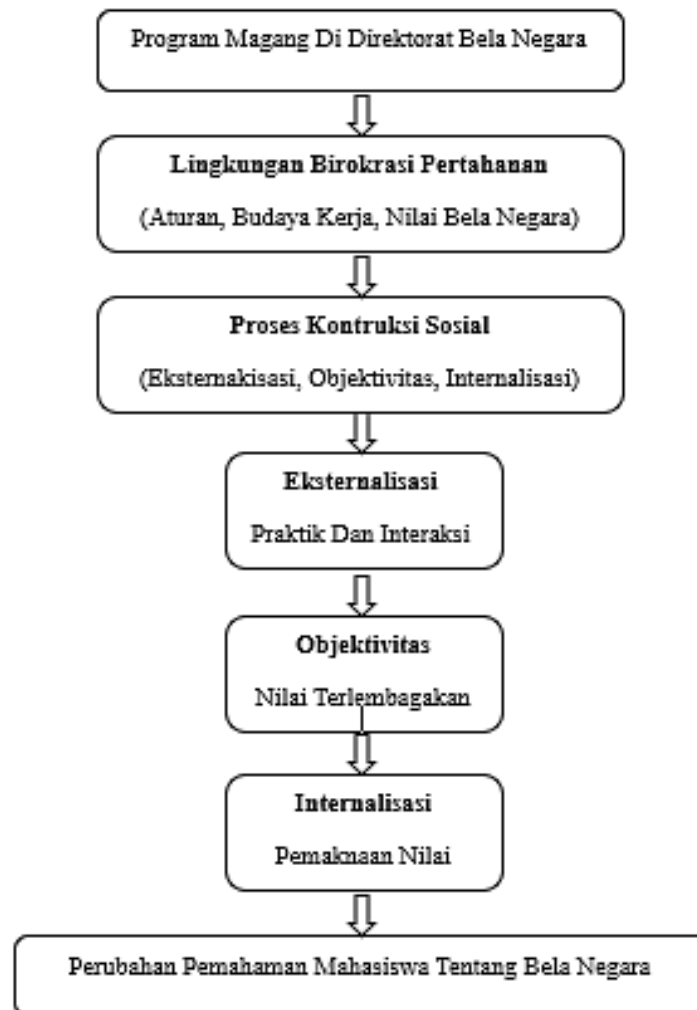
Program Magang Di Direktorat Bela Negara

**Lingkungan Birokrasi Pertahanan**

(Aturan, Budaya Kerja, Nilai Bela Negara)

**Proses Kontruksi Sosial**

(Eksternakisasi, Objektivitas, Internalisasi)

**Eksternalisasi**

Praktik Dan Interaksi

**Objektivitas**

Nilai Terlembagakan

**Internalisasi**

Pemaknaan Nilai

Perubahan Pemahaman Mahasiswa Tentang Bela Negara